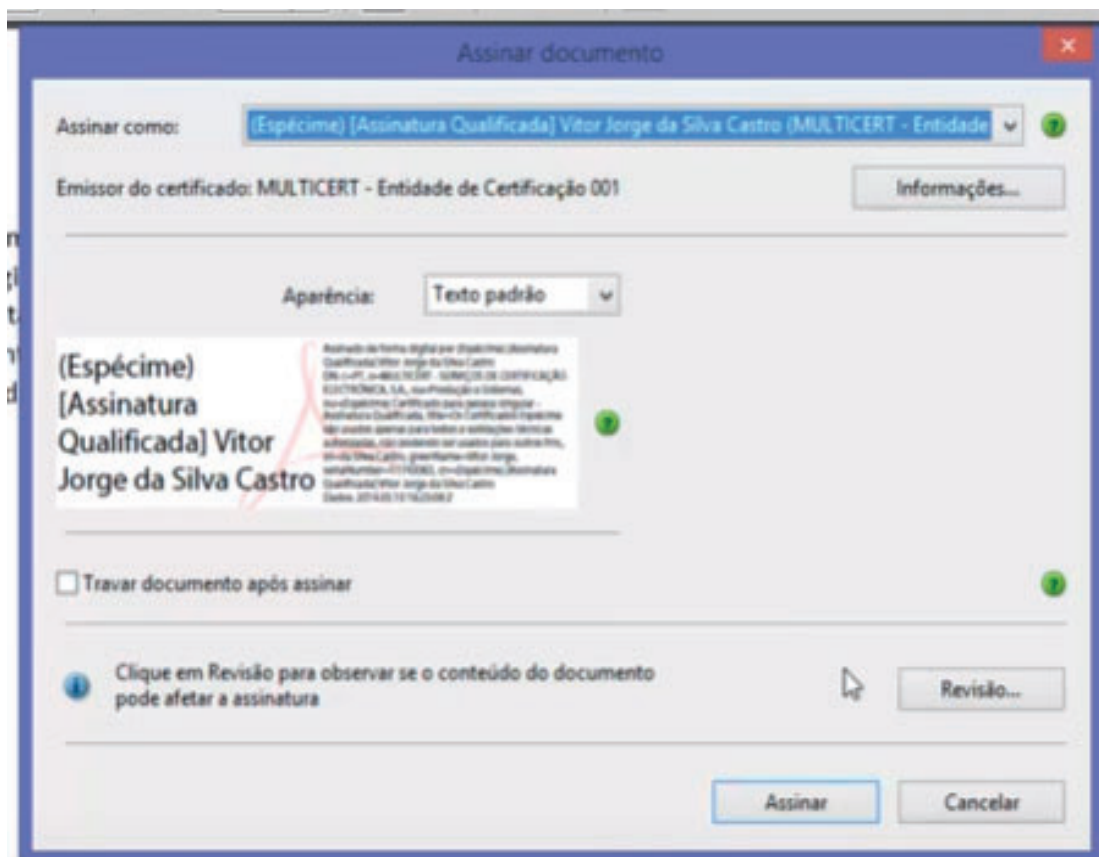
Assinar documento

Assinar como: (Espécime) [Assinatura Qualificada] Vitor Jorge da Silva Castro (MULTICERT - Entidade

Emissor do certificado: MULTICERT - Entidade de Certificação 001

Informações...

Aparência: Texto padrão

(Espécime) [Assinatura Qualificada] Vitor Jorge da Silva Castro

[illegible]

Travar documento após assinar

Clique em Revisão para observar se o conteúdo do documento pode afetar a assinatura

Revisão...

Assinar

Cancelar